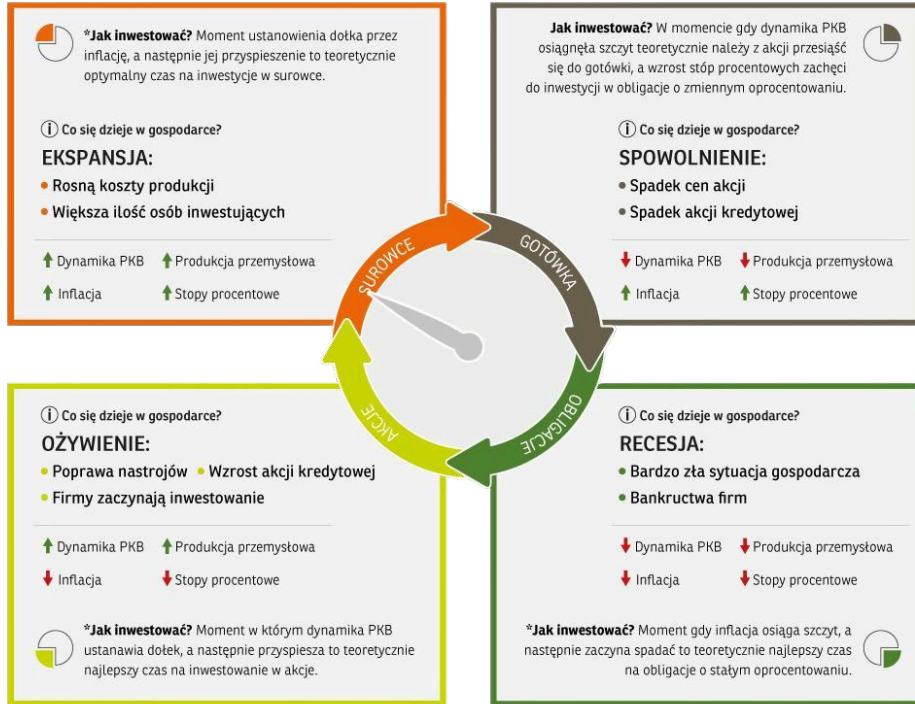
*Jak inwestować? Moment ustanowienia dołka przez inflację, a następnie jej przyspieszenie to teoretycznie optymalny czas na inwestycje w surowce.

(i) Co się dzieje w gospodarce?

EKSPANSJA:

• Rosną koszty produkcji
• Większa ilość osób inwestujących

↑ Dynamika PKB ↑ Produkcja przemysłowa
↑ Inflacja ↑ Stopy procentowe

Jak inwestować? W momencie gdy dynamika PKB osiągnęła szczyt teoretycznie należy z akcji przesiąść się do gotówki, a wzrost stóp procentowych zachęci do inwestycji w obligacje o zmiennym oprocentowaniu.

(i) Co się dzieje w gospodarce?

SPOWOLNIENIE:

• Spadek cen akcji
• Spadek akcji kredytowej

↓ Dynamika PKB ↓ Produkcja przemysłowa
↑ Inflacja ↑ Stopy procentowe

SUROWCE
GOTÓWKA
OBLIGACJE
AKCJE

(i) Co się dzieje w gospodarce?

OŻYWIENIE:

• Poprawa nastrojów • Wzrost akcji kredytowej
• Firmy zaczynają inwestowanie

↑ Dynamika PKB ↑ Produkcja przemysłowa
↓ Inflacja ↓ Stopy procentowe

*Jak inwestować? Moment w którym dynamika PKB ustanawia dołek, a następnie przyspiesza to teoretycznie najlepszy czas na inwestowanie w akcje.

(i) Co się dzieje w gospodarce?

RECESJA:

• Bardzo zła sytuacja gospodarcza
• Bankructwa firm

↓ Dynamika PKB ↓ Produkcja przemysłowa
↓ Inflacja ↓ Stopy procentowe

*Jak inwestować? Moment gdy inflacja osiąga szczyt, a następnie zaczyna spadać to teoretycznie najlepszy czas na obligacje o stałym oprocentowaniu.